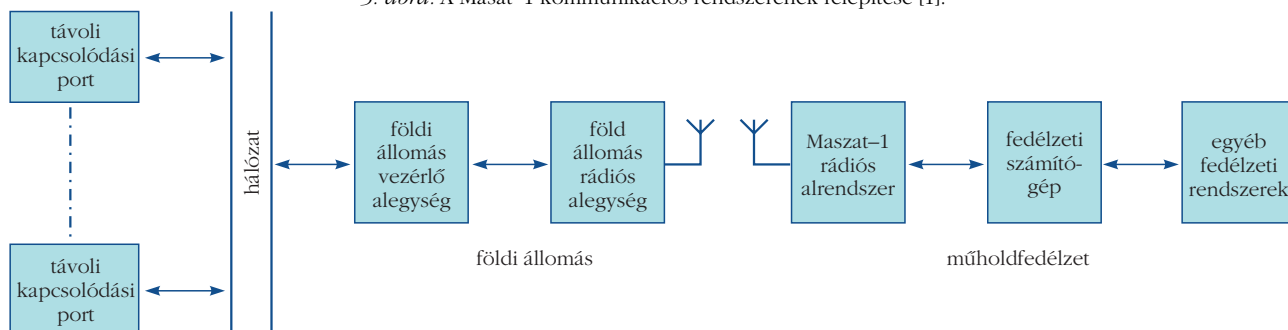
3. ábra. A Masat–1 kommunikációs rendszerének felépítése [1].

távoli kapcsolódási port

távoli kapcsolódási port

hálózat

földi állomás vezérlő alegység

föld állomás rádiós alegység

Maszat–1 rádiós alrendszer

fedélzeti számító-gép

egyéb fedélzeti rendszerek

földi állomás

műholdfedélzet